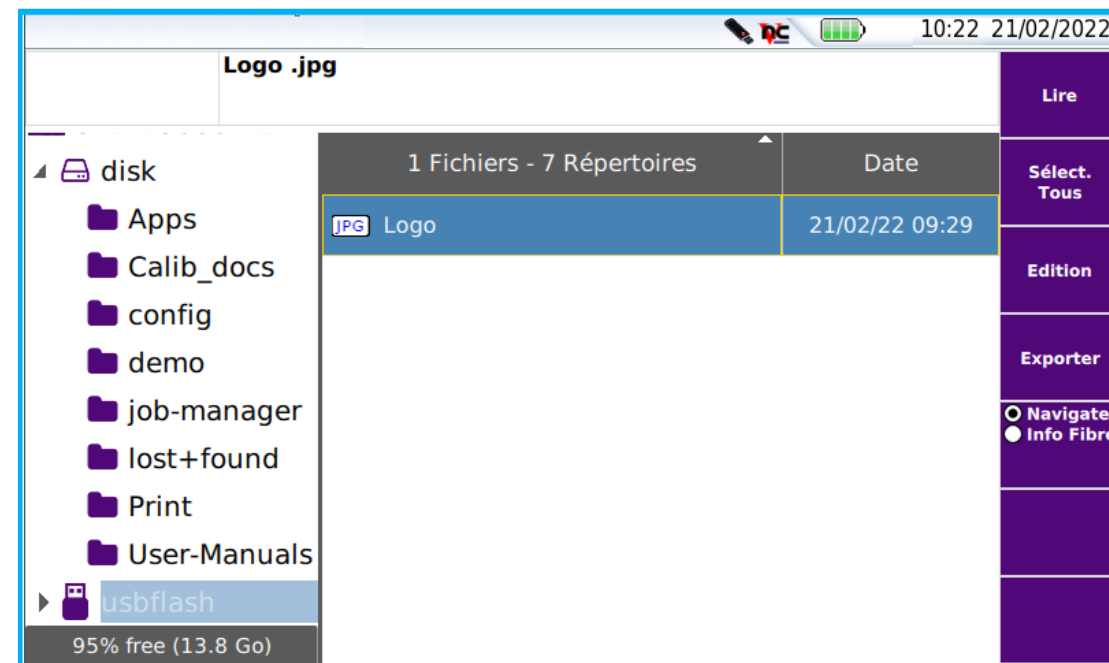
10:22 21/02/2022

Logo .jpg

disk
Apps
Calib_docs
config
demo
job-manager
lost+found
Print
User-Manuals
usbflash

95% free (13.8 Go)

| 1 Fichiers - 7 Répertoires | Date |
|---|---|
| JPG Logo | 21/02/22 09:29 |

Lire

Sélect. Tous

Edition

Exporter

Navigate
Info Fibr